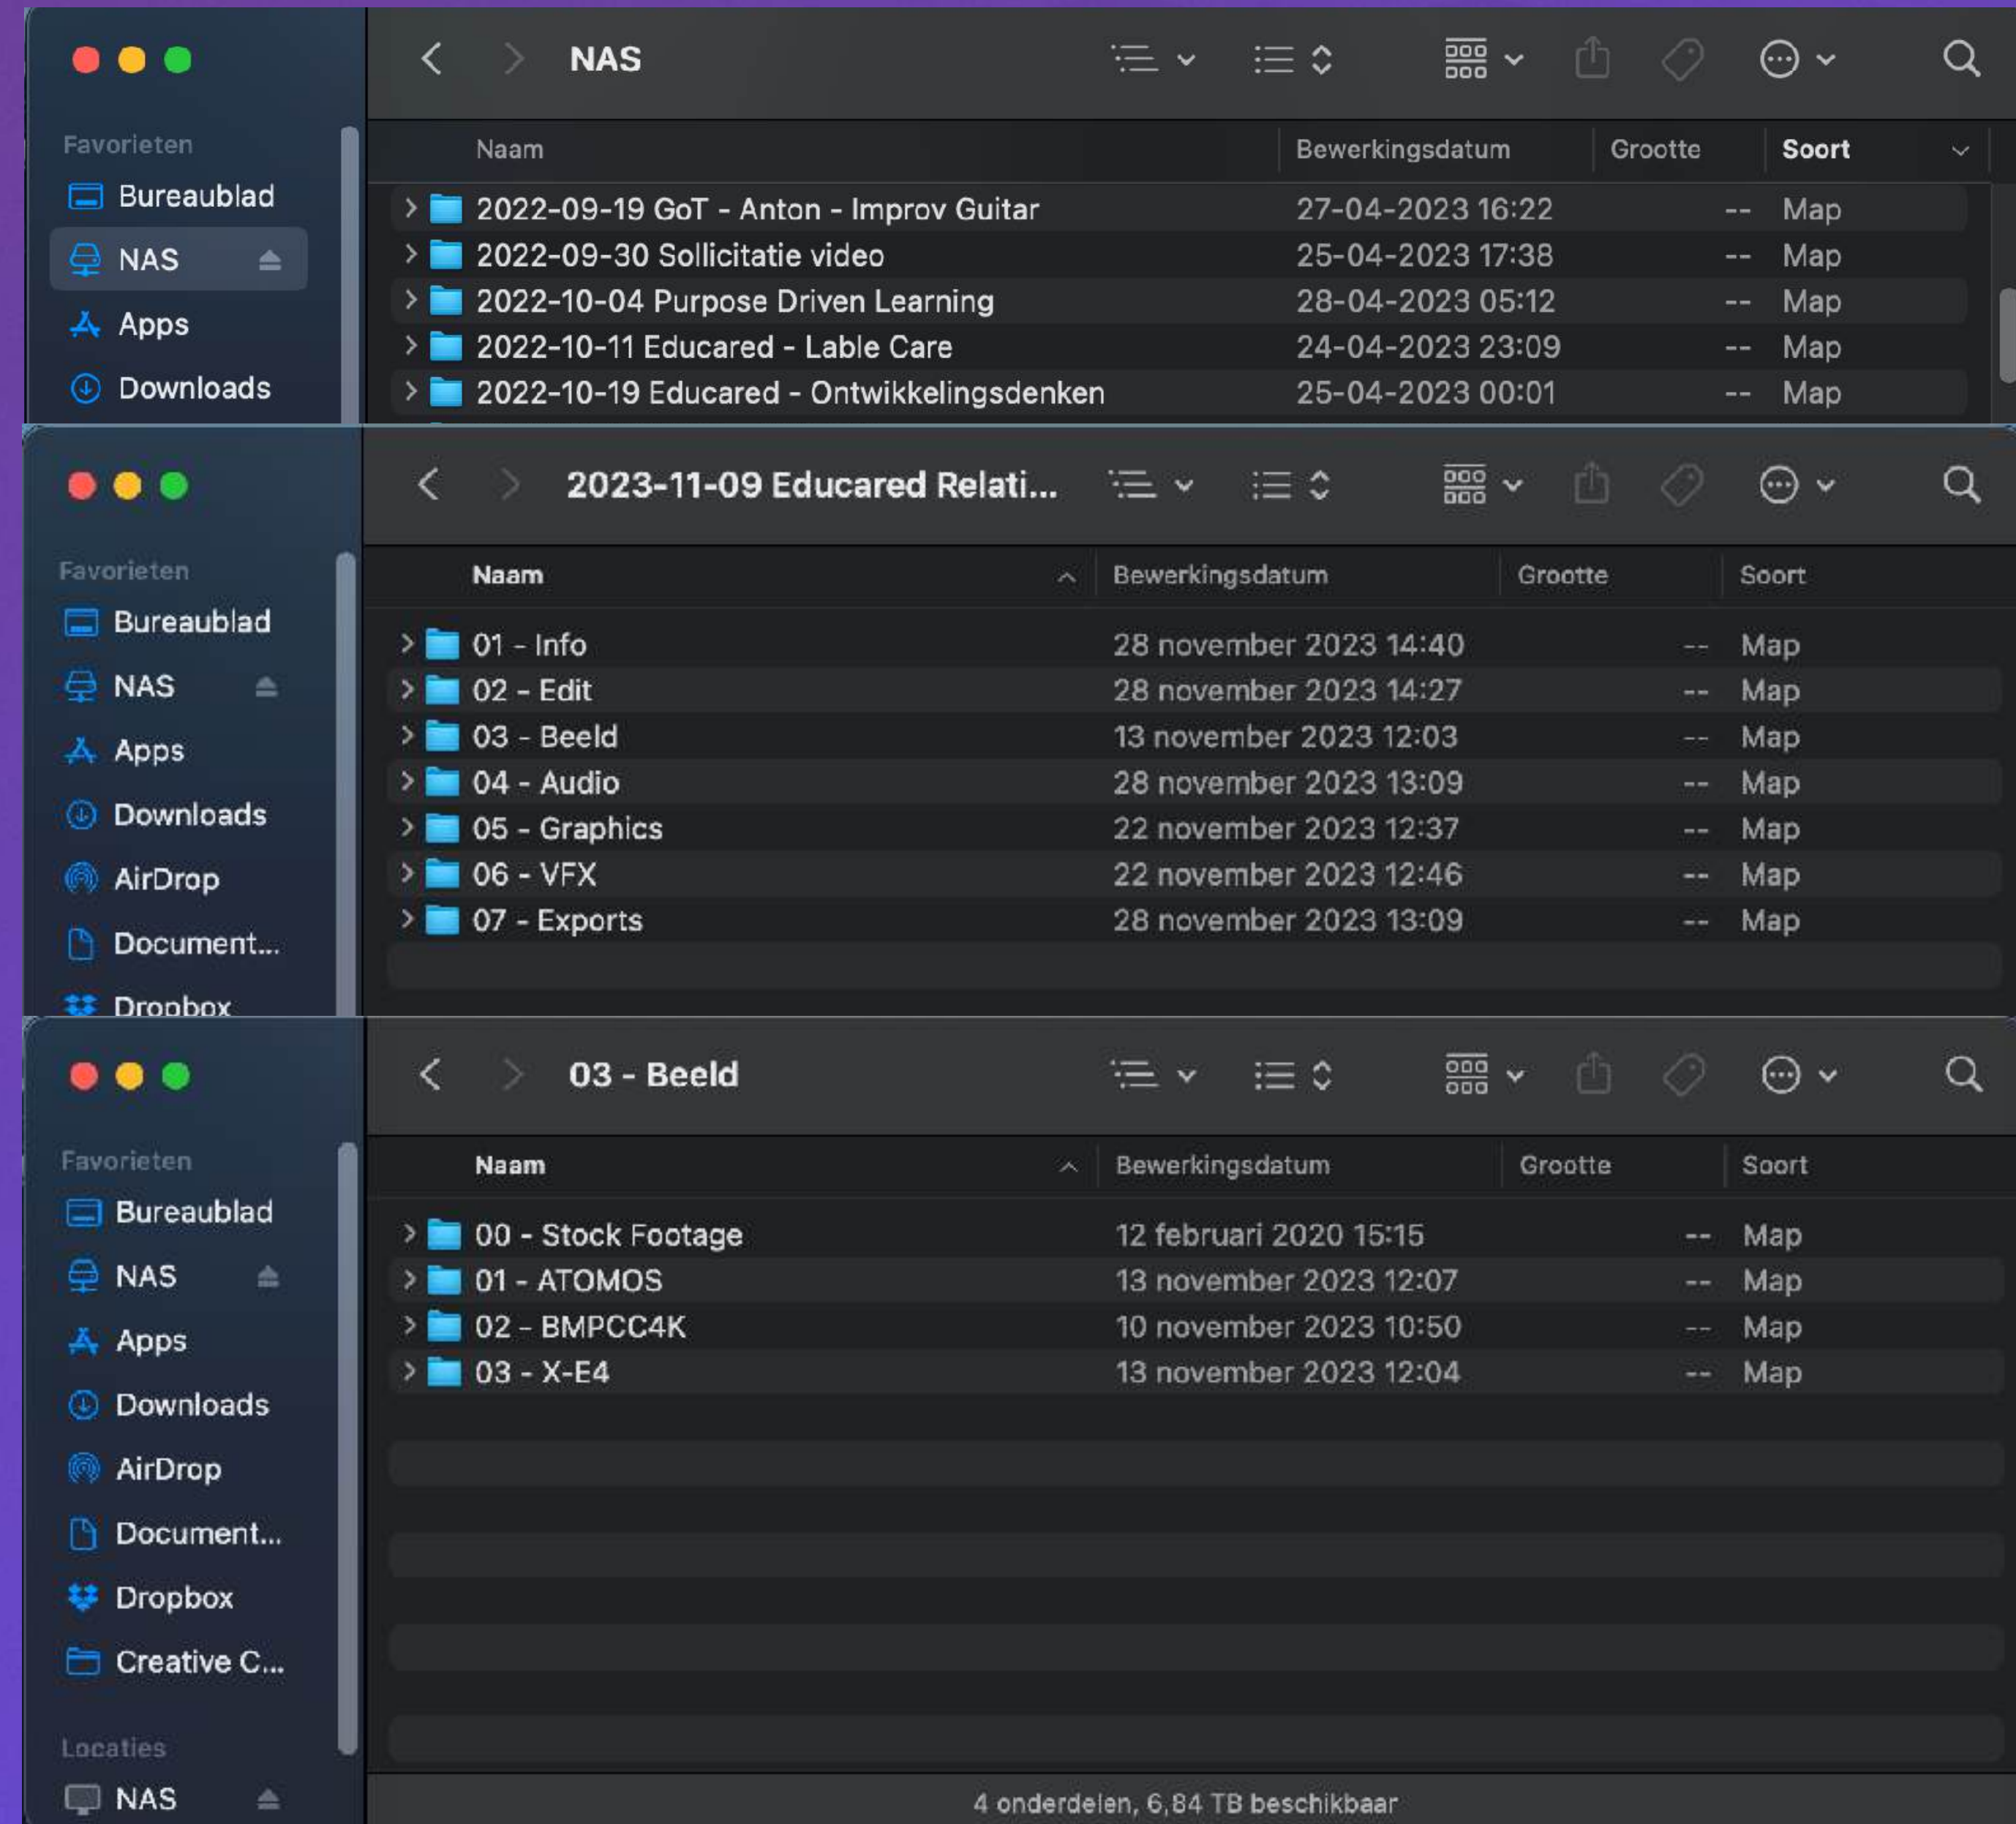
Favorieten
Bureaublad
NAS
Apps
Downloads

NAS

| Naam | Bewerkingsdatum | Grootte | Soort |
|---|---|---|---|
| 2022-09-19 GoT - Anton - Improv Guitar | 27-04-2023 16:22 | -- | Map |
| 2022-09-30 Sollicitatie video | 25-04-2023 17:38 | -- | Map |
| 2022-10-04 Purpose Driven Learning | 28-04-2023 05:12 | -- | Map |
| 2022-10-11 Educared - Lable Care | 24-04-2023 23:09 | -- | Map |
| 2022-10-19 Educared - Ontwikkelingsdenken | 25-04-2023 00:01 | -- | Map |

Favorieten
Bureaublad
NAS
Apps
Downloads
AirDrop
Document...
Dropbox

2023-11-09 Educared Relati...

| Naam | Bewerkingsdatum | Grootte | Soort |
|---|---|---|---|
| 01 - Info | 28 november 2023 14:40 | -- | Map |
| 02 - Edit | 28 november 2023 14:27 | -- | Map |
| 03 - Beeld | 13 november 2023 12:03 | -- | Map |
| 04 - Audio | 28 november 2023 13:09 | -- | Map |
| 05 - Graphics | 22 november 2023 12:37 | -- | Map |
| 06 - VFX | 22 november 2023 12:46 | -- | Map |
| 07 - Exports | 28 november 2023 13:09 | -- | Map |

Favorieten
Bureaublad
NAS
Apps
Downloads
AirDrop
Document...
Dropbox
Creative C...
Locaties
NAS

03 - Beeld

| Naam | Bewerkingsdatum | Grootte | Soort |
|---|---|---|---|
| 00 - Stock Footage | 12 februari 2020 15:15 | -- | Map |
| 01 - ATOMOS | 13 november 2023 12:07 | -- | Map |
| 02 - BMPCC4K | 10 november 2023 10:50 | -- | Map |
| 03 - X-E4 | 13 november 2023 12:04 | -- | Map |

4 onderdelen, 6,84 TB beschikbaar